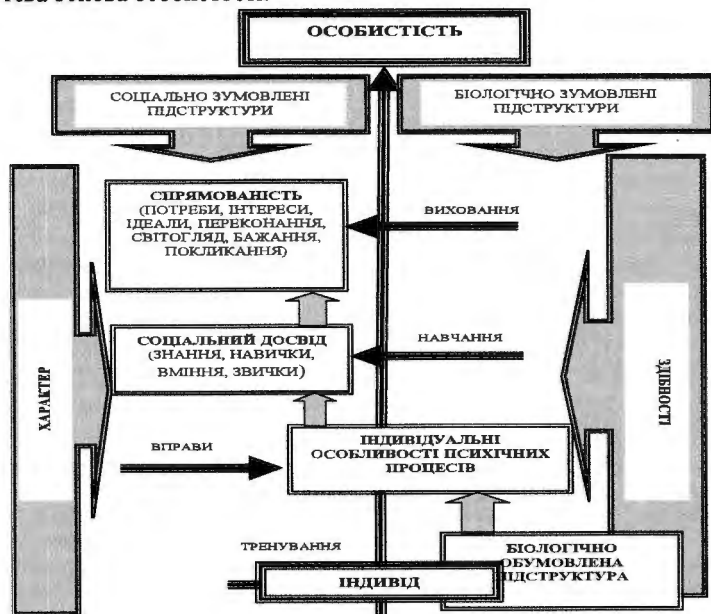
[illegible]

ОСОБИСТІСТЬ

СОЦІАЛЬНО ЗУМОВЛЕНІ ПІДСТРУКТУРИ

БІОЛОГІЧНО ЗУМОВЛЕНІ ПІДСТРУКТУРИ

СПРЯМОВАНІСТЬ (ПОТРЕБИ, ІНТЕРЕСИ, ІДЕАЛИ, ПЕРЕКОНАННЯ, СВІТОГЛЯД, БАЖАННЯ, ПОКЛИКАННЯ)

ВИХОВАННЯ

СОЦІАЛЬНИЙ ДОСВІД (ЗНАННЯ, НАВИЧКИ, ВМІННЯ, ЗВИЧКИ)

НАВЧАННЯ

ХАРАКТЕР

ЗДІБНОСТІ

ВПРАВИ

ІНДИВІДУАЛЬНІ ОСОБЛИВОСТІ ПСИХІЧНИХ ПРОЦЕСІВ

ТРЕНУВАННЯ

БІОЛОГІЧНО ОБУМОВЛЕНА ПІДСТРУКТУРА

ІНДИВІД